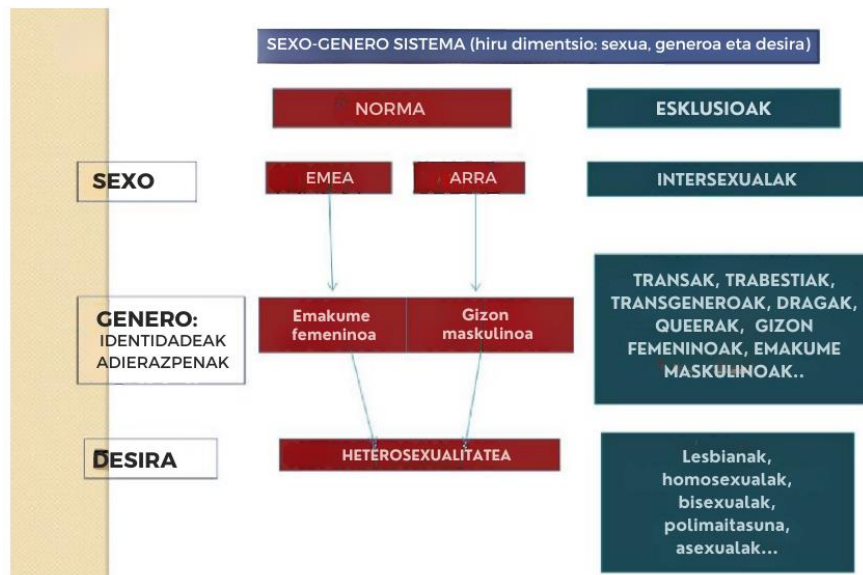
SEXO-GENERO SISTEMA (hiru dimentsio: sexua, generoa eta desira)

NORMA

ESKLUSIOAK

SEXO

EMEA

ARRA

INTERSEXUALAK

GENERO:
IDENTIDADEAK
ADIERAZPENAK

Emakume femeninoa

Gizon maskulinoa

TRANSAK, TRABESTIAK, TRANSGENEROAK, DRAGAK, QUEERAK, GIZON FEMENINOAK, EMAKUME MASKULINOAK..

DESIRA

HETEROSEXUALITATEA

Lesbianak, homosexualak, bisexualak, polimaitasuna, asexualak...